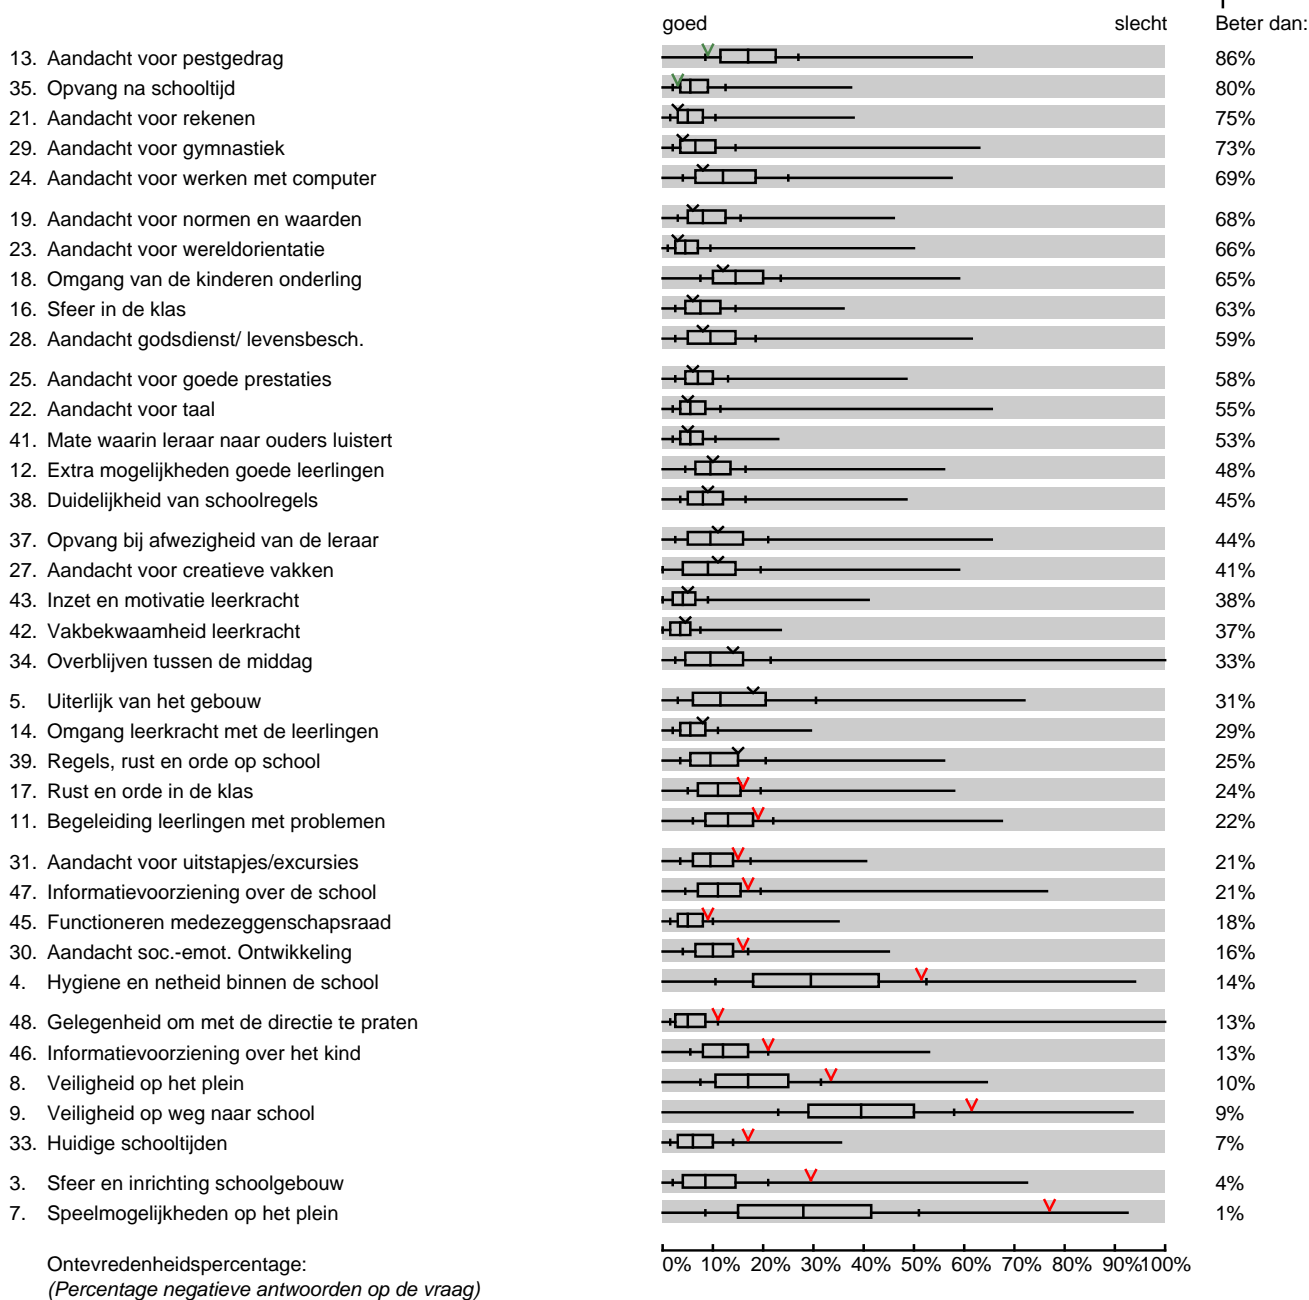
goed slecht Beter dan:

13. Aandacht voor pestgedrag 86%
35. Opvang na schooltijd 80%
21. Aandacht voor rekenen 75%
29. Aandacht voor gymnastiek 73%
24. Aandacht voor werken met computer 69%

19. Aandacht voor normen en waarden 68%
23. Aandacht voor wereldorientatie 66%
18. Omgang van de kinderen onderling 65%
16. Sfeer in de klas 63%
28. Aandacht godsdienst/ levensbesch. 59%

25. Aandacht voor goede prestaties 58%
22. Aandacht voor taal 55%
41. Mate waarin leraar naar ouders luistert 53%
12. Extra mogelijkheden goede leerlingen 48%
38. Duidelijkheid van schoolregels 45%

37. Opvang bij afwezigheid van de leraar 44%
27. Aandacht voor creatieve vakken 41%
43. Inzet en motivatie leerkracht 38%
42. Vakbekwaamheid leerkracht 37%
34. Overblijven tussen de middag 33%

5. Uiterlijk van het gebouw 31%
14. Omgang leerkracht met de leerlingen 29%
39. Regels, rust en orde op school 25%
17. Rust en orde in de klas 24%
11. Begeleiding leerlingen met problemen 22%

31. Aandacht voor uitstapjes/excursies 21%
47. Informatievoorziening over de school 21%
45. Functioneren medezeggenschapsraad 18%
30. Aandacht soc.-emot. Ontwikkeling 16%
4. Hygiene en netheid binnen de school 14%

48. Gelegenheid om met de directie te praten 13%
46. Informatievoorziening over het kind 13%
8. Veiligheid op het plein 10%
9. Veiligheid op weg naar school 9%
33. Huidige schooltijden 7%

3. Sfeer en inrichting schoolgebouw 4%
7. Speelmogelijkheden op het plein 1%

Ontevredenheidspercentage:
(Percentage negatieve antwoorden op de vraag)

0% 10% 20% 30% 40% 50% 60% 70% 80% 90% 100%